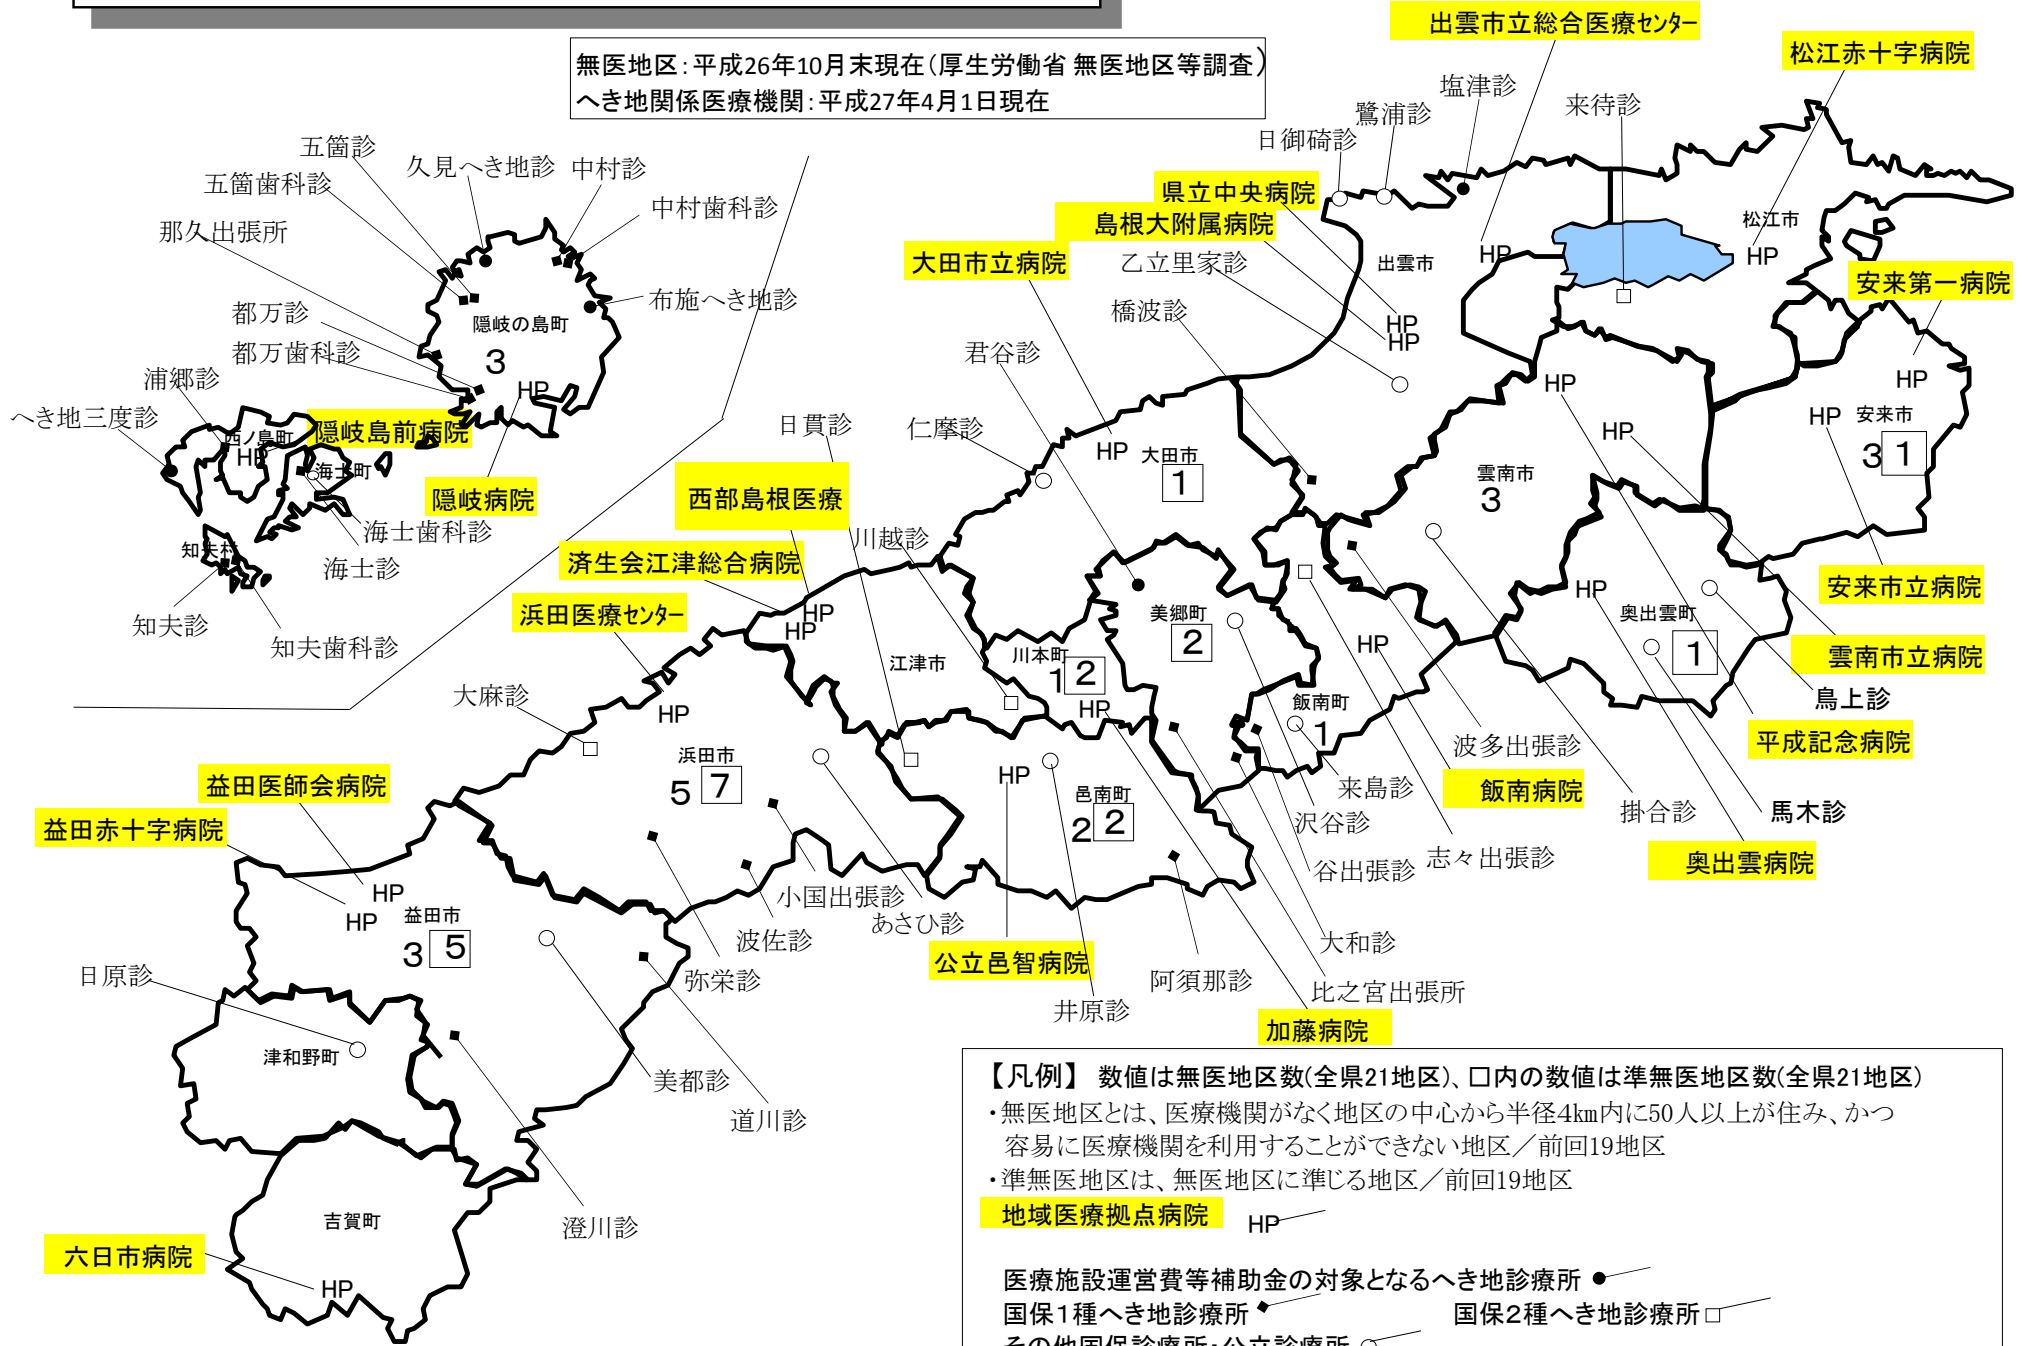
無医地区：平成26年10月末現在（厚生労働省 無医地区等調査）
へき地関係医療機関：平成27年4月1日現在

出雲市立総合医療センター
松江赤十字病院
塩津診
鷺浦診
来待診
日御碕診
県立中央病院
島根大附属病院
出雲市
HP
松江市
HP
大田市立病院
乙立里家診
安来第一病院
橋波診
HP
HP
君谷診
HP
HP
HP
HP
安来市
3 1
日貫診
仁摩診
HP
大田市
1
雲南市
3
西部島根医療
川越診
済生会江津総合病院
HP
奥出雲町
1
安来市立病院
浜田医療センター
HP
HP
美郷町
2
雲南市立病院
江津市
川本町
1 2
HP
飯南町
1
鳥上診
大麻診
HP
HP
平成記念病院
浜田市
5 7
波多出張診
来島診
飯南病院
益田医師会病院
HP
邑南町
2 2
沢谷診
掛合診
馬木診
益田赤十字病院
谷出張診
志々出張診
奥出雲病院
HP
HP
益田市
3 5
小国出張診
あさひ診
波佐診
大和診
公立邑智病院
日原診
弥栄診
阿須那診
比之宮出張所
井原診
加藤病院
津和野町
美都診
道川診
吉賀町
澄川診
六日市病院
HP

五箇診
五箇歯科診
久見へき地診
中村診
中村歯科診
那久出張所
布施へき地診
隠岐の島町
3
都万診
都万歯科診
HP
浦郷診
へき地三度診
西ノ島町
HP
隠岐島前病院
海士町
隠岐病院
海士歯科診
知夫村
海士診
知夫診
知夫歯科診

【凡例】 数値は無医地区数（全県21地区）、□内の数値は準無医地区数（全県21地区）
・無医地区とは、医療機関がなく地区の中心から半径4km内に50人以上が住み、かつ容易に医療機関を利用することができない地区／前回19地区
・準無医地区は、無医地区に準じる地区／前回19地区
地域医療拠点病院　HP
医療施設運営費等補助金の対象となるへき地診療所 ●
国保1種へき地診療所 ◆　国保2種へき地診療所 □
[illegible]